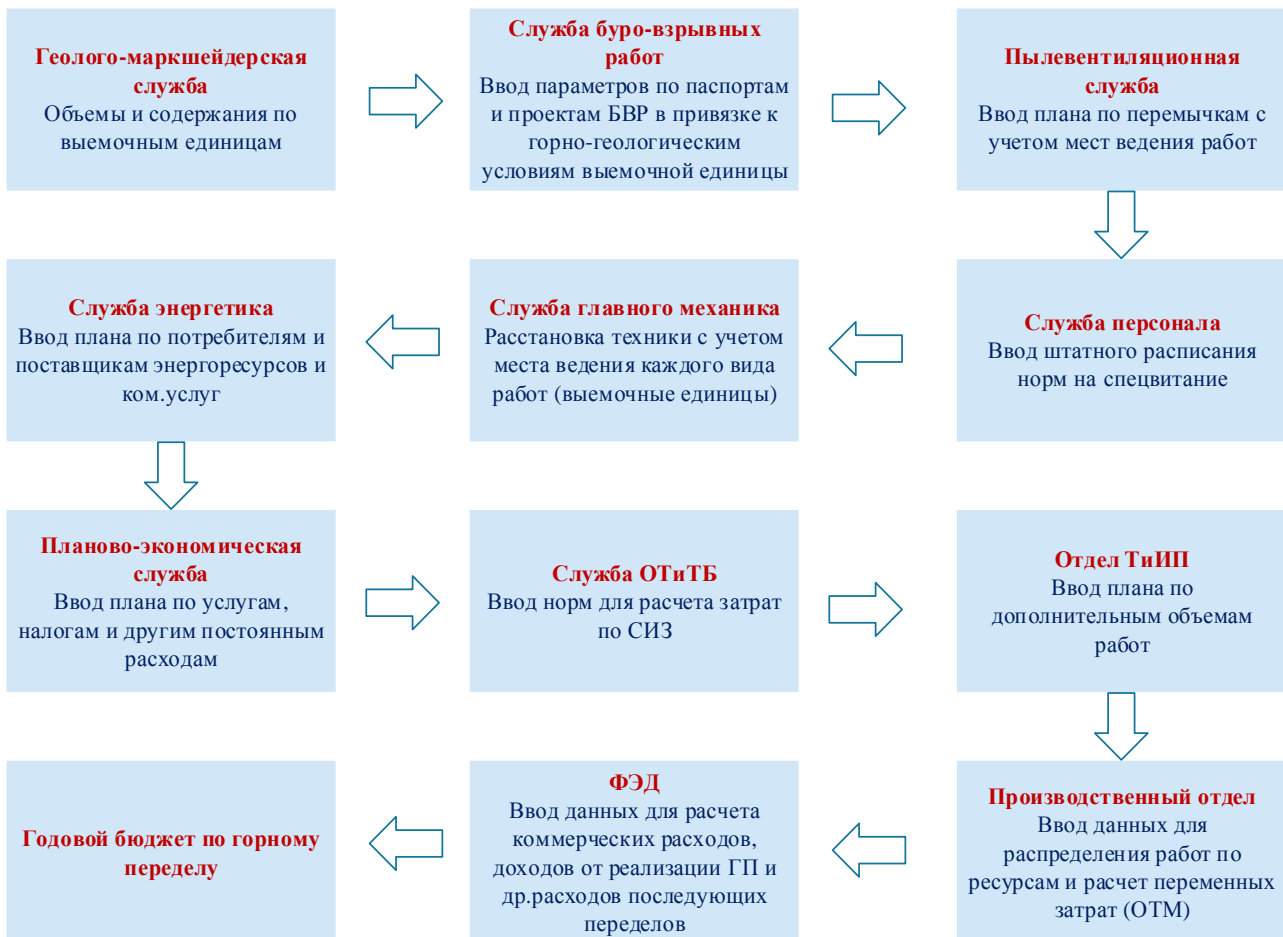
Геолого-маркшейдерская служба
Объемы и содержания по выемочным единицам

Служба буро-взрывных работ
Ввод параметров по паспортам и проектам БВР в привязке к горно-геологическим условиям выемочной единицы

Пылевентиляционная служба
Ввод плана по перемычкам с учетом мест ведения работ

Служба персонала
Ввод штатного расписания норм на спецвитание

Служба главного механика
Расстановка техники с учетом места ведения каждого вида работ (выемочные единицы)

Служба энергетика
Ввод плана по потребителям и поставщикам энергоресурсов и ком.услуг

Планово-экономическая служба
Ввод плана по услугам, налогам и другим постоянным расходам

Служба ОТиТБ
Ввод норм для расчета затрат по СИЗ

Отдел ТиИП
Ввод плана по дополнительным объемам работ

Производственный отдел
Ввод данных для распределения работ по ресурсам и расчет переменных затрат (ОТМ)

ФЭД
Ввод данных для расчета коммерческих расходов, доходов от реализации ГП и др.расходов последующих переделов

Годовой бюджет по горному переделу